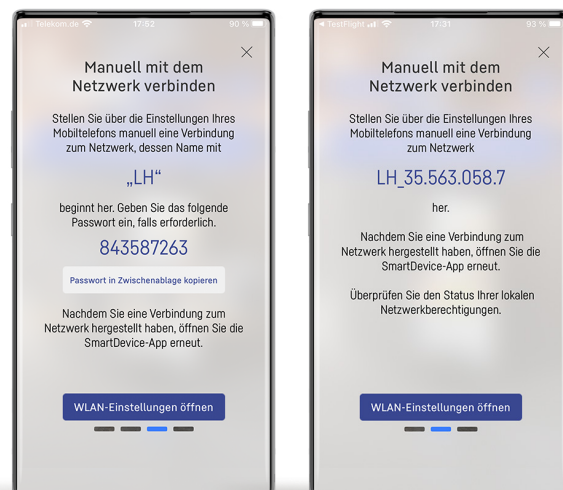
Telekom.de 17:32 90 %

Manuell mit dem Netzwerk verbinden

Stellen Sie über die Einstellungen Ihres Mobiltelefons manuell eine Verbindung zum Netzwerk, dessen Name mit

„LH“

beginnt her. Geben Sie das folgende Passwort ein, falls erforderlich.

843587263

Passwort in Zwischenablage kopieren

Nachdem Sie eine Verbindung zum Netzwerk hergestellt haben, öffnen Sie die SmartDevice-App erneut.

WLAN-Einstellungen öffnen

TestFlight 17:31 93 %

Manuell mit dem Netzwerk verbinden

Stellen Sie über die Einstellungen Ihres Mobiltelefons manuell eine Verbindung zum Netzwerk

LH_35.563.058.7

her.

Nachdem Sie eine Verbindung zum Netzwerk hergestellt haben, öffnen Sie die SmartDevice-App erneut.

Überprüfen Sie den Status Ihrer lokalen Netzwerkberechtigungen.

WLAN-Einstellungen öffnen